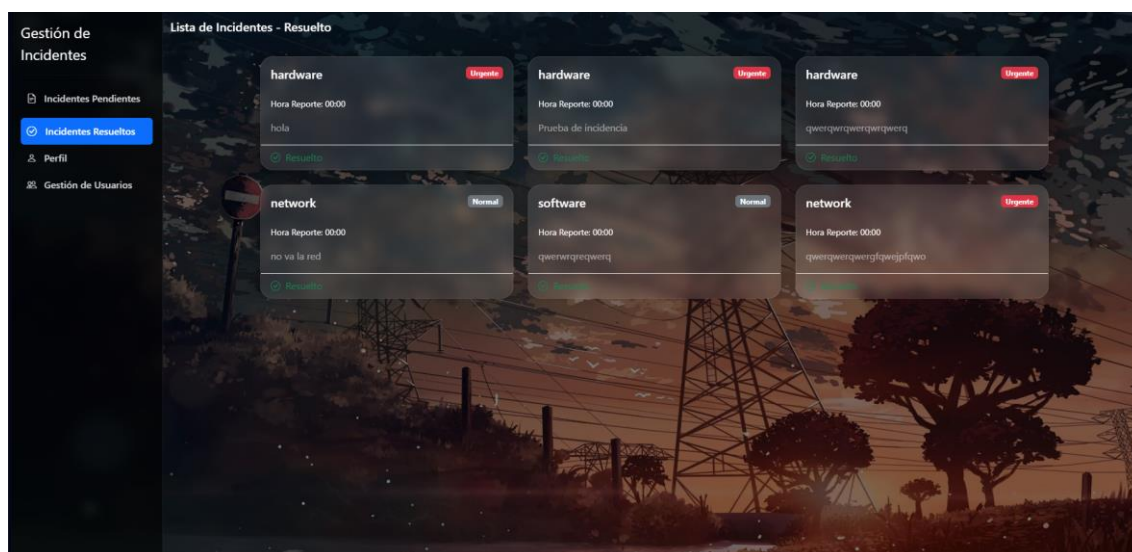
Gestión de Incidentes

Incidentes Pendientes
Incidentes Resueltos
Perfil
Gestión de Usuarios

Lista de Incidentes - Resuelto

hardware
Urgente
Hora Reporte: 00:00
hola
Resuelto

hardware
Urgente
Hora Reporte: 00:00
Prueba de incidencia
Resuelto

hardware
Urgente
Hora Reporte: 00:00
qwerqwrqwerqwrqwerq
Resuelto

network
Normal
Hora Reporte: 00:00
no va la red
Resuelto

software
Normal
Hora Reporte: 00:00
qwerwrqreqwerq
Resuelto

network
Urgente
Hora Reporte: 00:00
qwerqwerqwergfqwejpfqwo
Resuelto